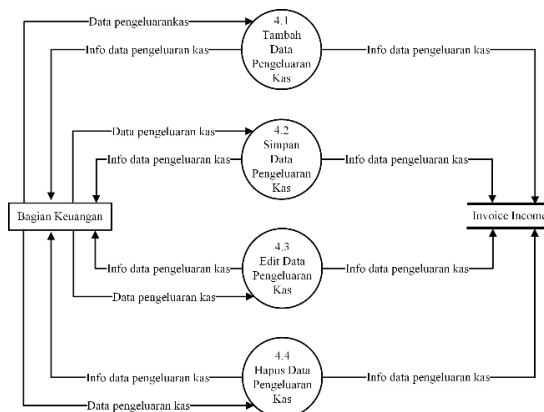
Data pengeluarankas
4.1
Tambah Data Pengeluaran Kas
Info data pengeluaran kas
Info data pengeluaran kas

Data pengeluaran kas
4.2
Simpan Data Pengeluaran Kas
Info data pengeluaran kas
Info data pengeluaran kas

Bagian Keuangan

Invoice Income

4.3
Edit Data Pengeluaran Kas
Info data pengeluaran kas
Info data pengeluaran kas
Data pengeluaran kas

4.4
Hapus Data Pengeluaran Kas
Info data pengeluaran kas
Info data pengeluaran kas
Data pengeluaran kas